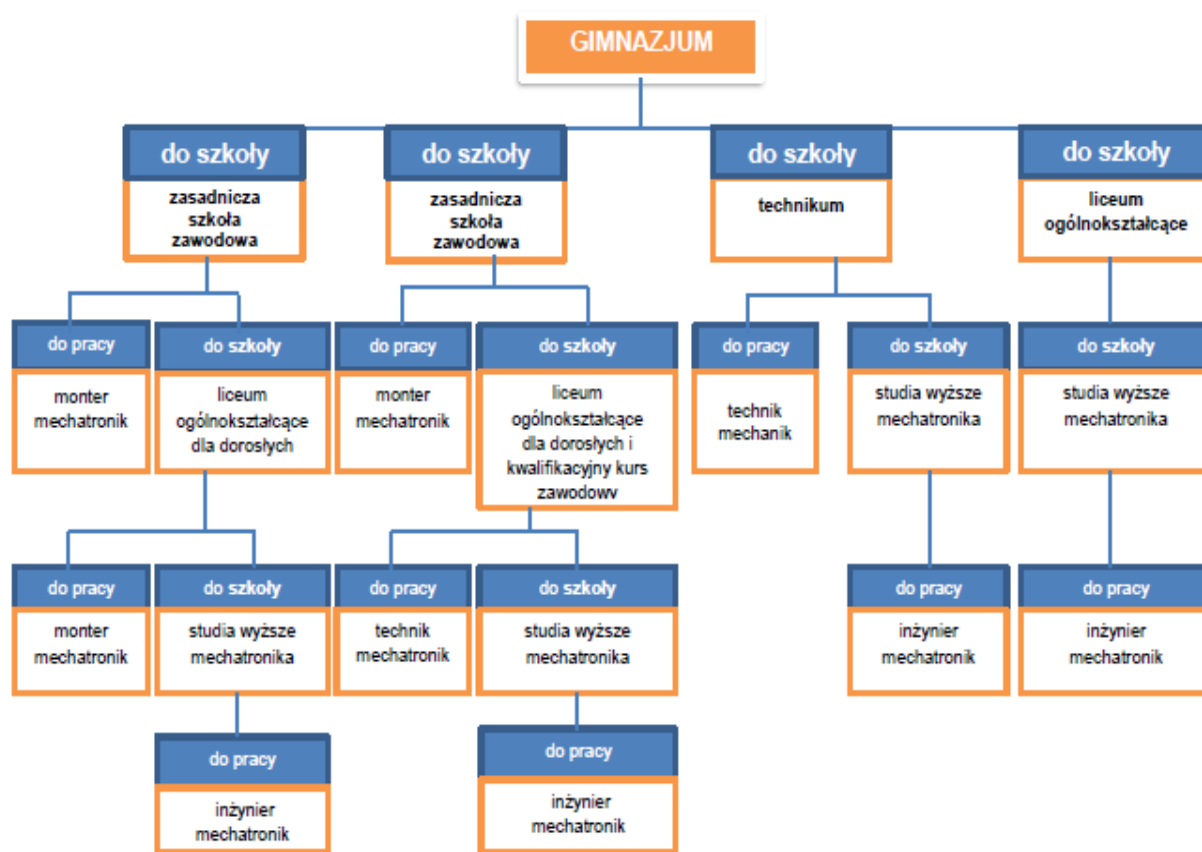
GIMNAZJUM

do szkoły
zasadnicza szkoła zawodowa

do pracy
monter mechatronik

do szkoły
liceum ogólnokształcące dla dorosłych

do pracy
monter mechatronik

do szkoły
studia wyższe mechatronika

do pracy
inżynier mechatronik

do szkoły
zasadnicza szkoła zawodowa

do pracy
monter mechatronik

do szkoły
liceum ogólnokształcące dla dorosłych i kwalifikacyjny kurs zawodowv

do pracy
technik mechatronik

do szkoły
studia wyższe mechatronika

do pracy
inżynier mechatronik

do szkoły
technikum

do pracy
technik mechanik

do szkoły
studia wyższe mechatronika

do pracy
inżynier mechatronik

do szkoły
liceum ogólnokształcące

do szkoły
studia wyższe mechatronika

do pracy
inżynier mechatronik